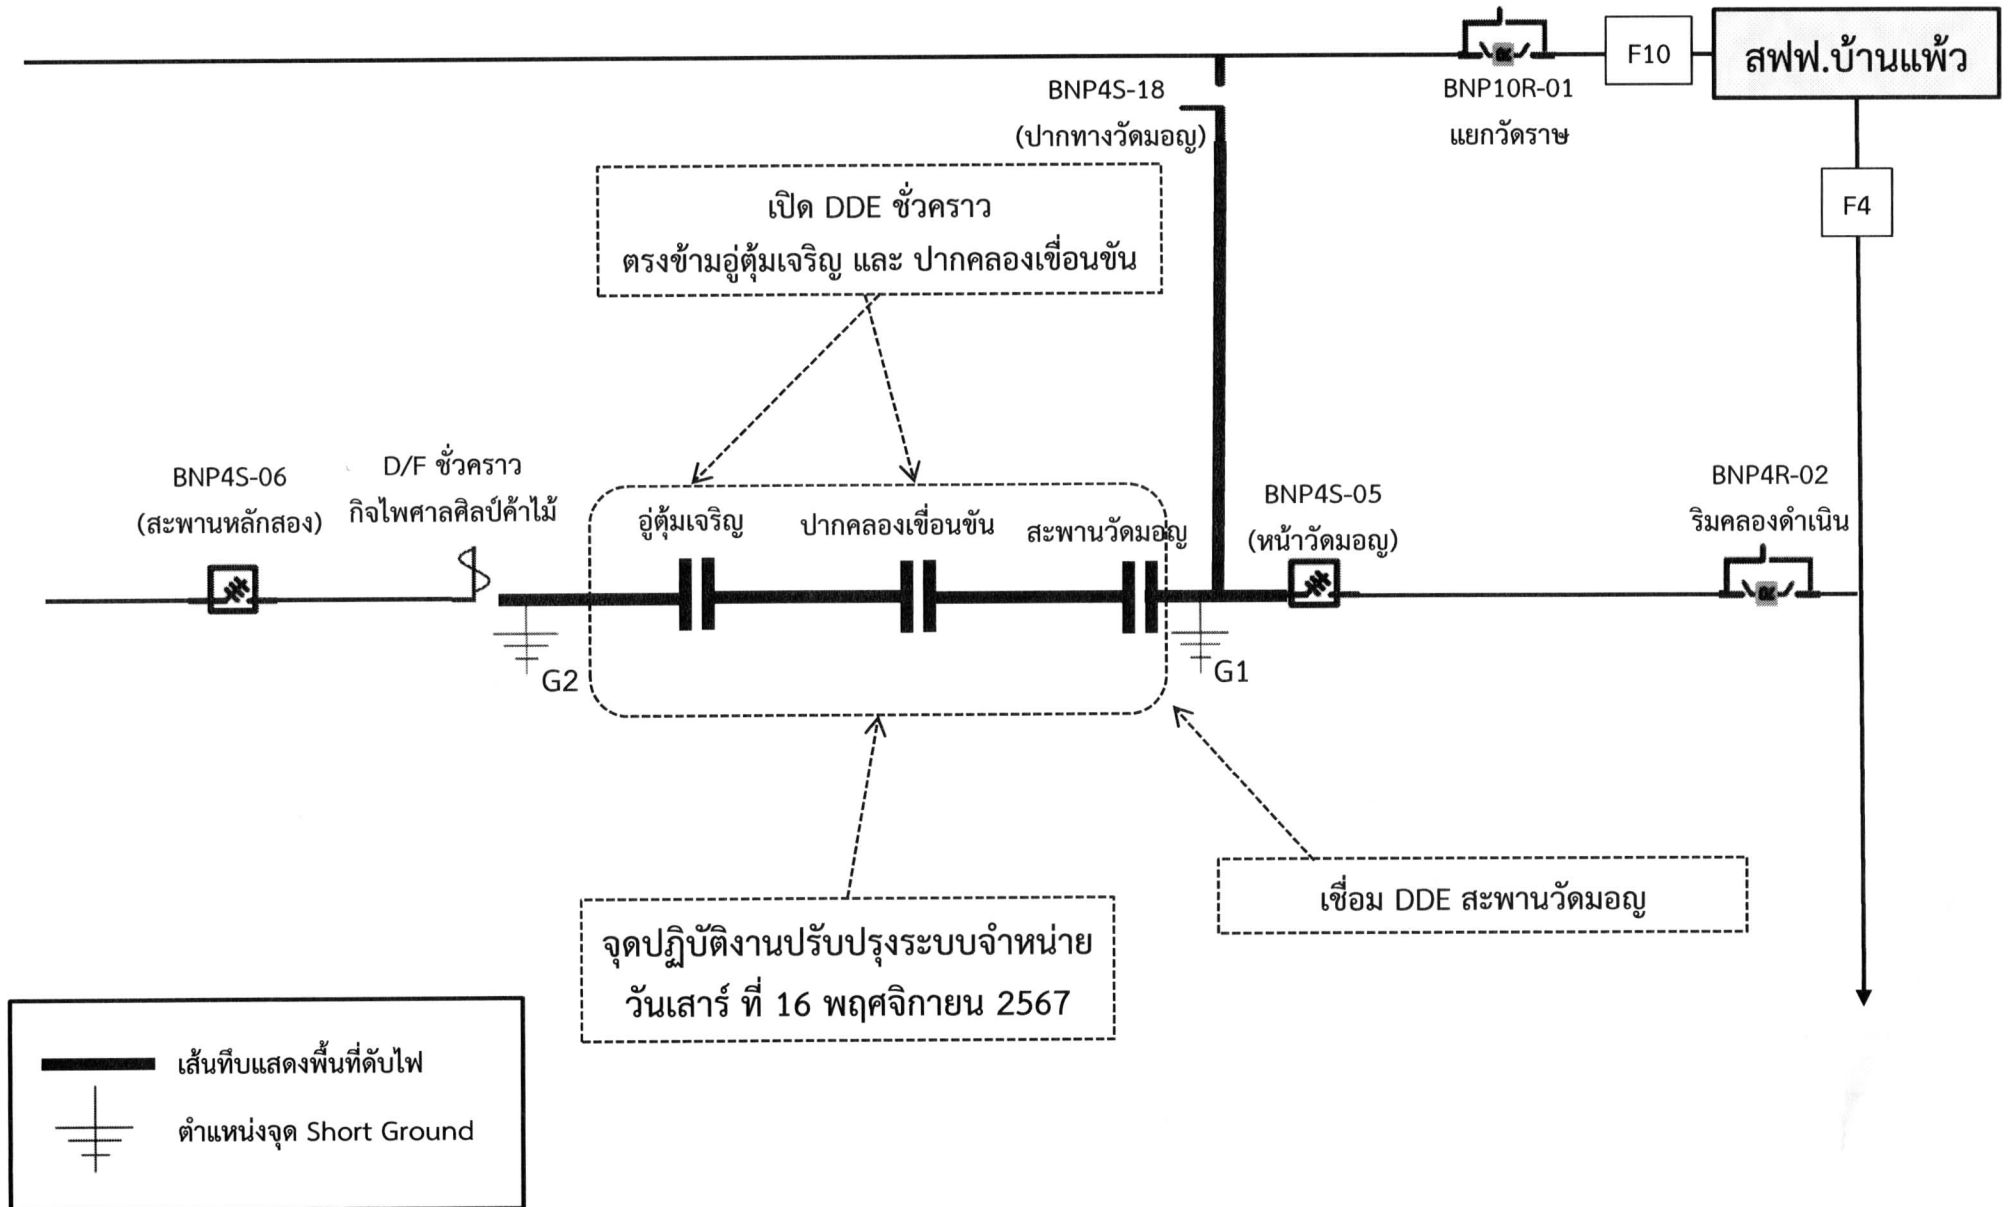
F10

สฟฟ.บ้านแพ้ว

BNP4S-18
(ปากทางวัดมอญ)

BNP10R-01
แยกวัดราษ

F4

เปิด DDE ชั่วคราว
ตรงข้ามอู่ตุ้มเจริญ และ ปากคลองเขื่อนขัน

BNP4S-06
(สะพานหลักสอง)

D/F ชั่วคราว
กิจไพศาลศิลป์ค้าไม้

อู่ตุ้มเจริญ

ปากคลองเขื่อนขัน

สะพานวัดมอญ

BNP4S-05
(หน้าวัดมอญ)

BNP4R-02
ริมคลองดำเนิน

G2

G1

จุดปฏิบัติงานปรับปรุงระบบจำหน่าย
วันเสาร์ ที่ 16 พฤศจิกายน 2567

เชื่อม DDE สะพานวัดมอญ

เส้นทึบแสดงพื้นที่ดับไฟ

ตำแหน่งจุด Short Ground